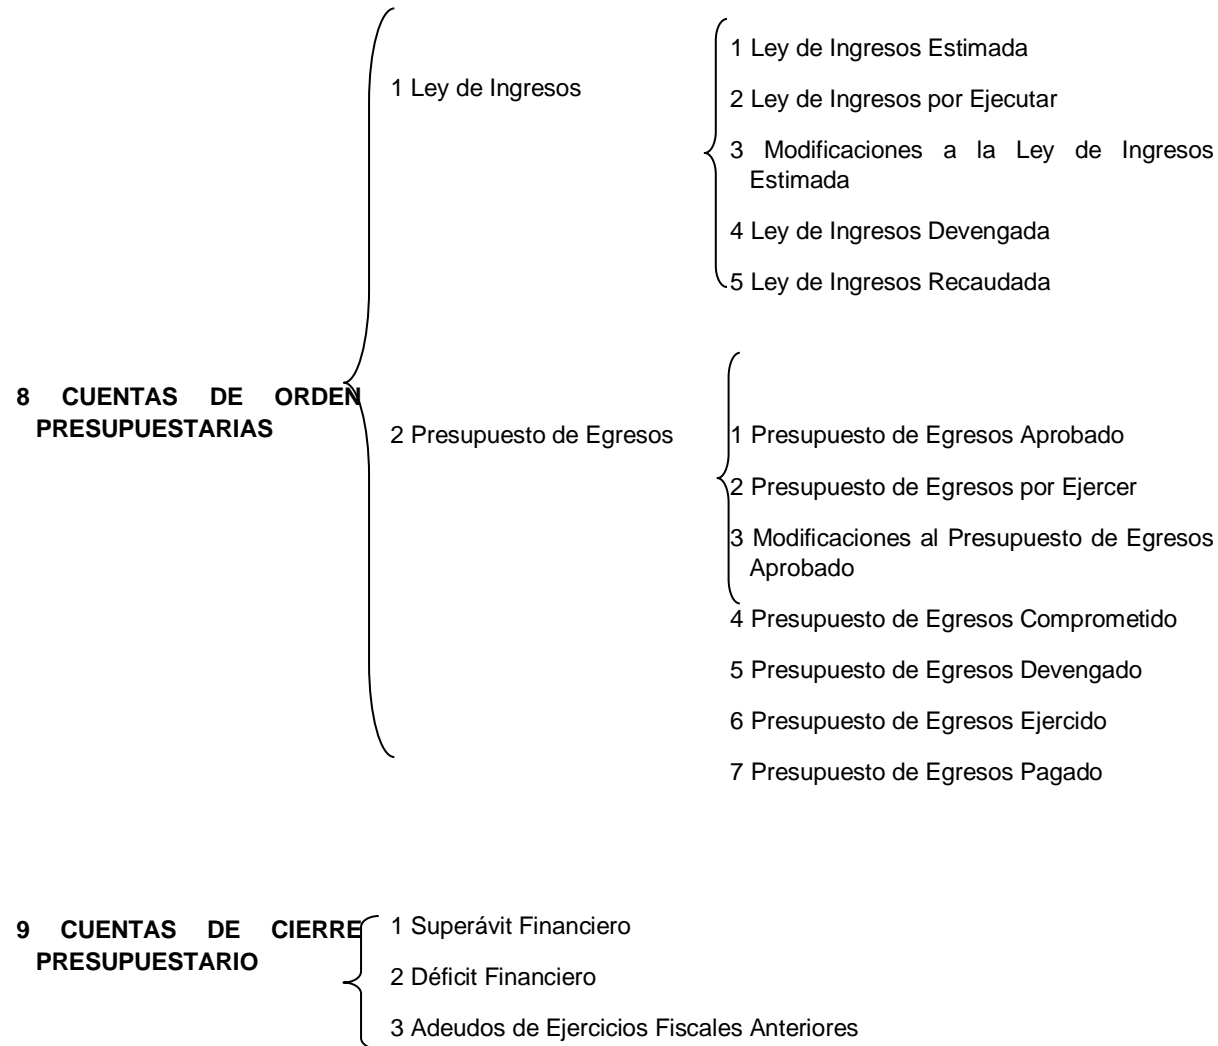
8 CUENTAS DE ORDEN PRESUPUESTARIAS

1 Ley de Ingresos

1 Ley de Ingresos Estimada

2 Ley de Ingresos por Ejecutar

3 Modificaciones a la Ley de Ingresos Estimada

4 Ley de Ingresos Devengada

5 Ley de Ingresos Recaudada

2 Presupuesto de Egresos

1 Presupuesto de Egresos Aprobado

2 Presupuesto de Egresos por Ejercer

3 Modificaciones al Presupuesto de Egresos Aprobado

4 Presupuesto de Egresos Comprometido

5 Presupuesto de Egresos Devengado

6 Presupuesto de Egresos Ejercido

7 Presupuesto de Egresos Pagado

9 CUENTAS DE CIERRE PRESUPUESTARIO

1 Superávit Financiero

2 Déficit Financiero

3 Adeudos de Ejercicios Fiscales Anteriores